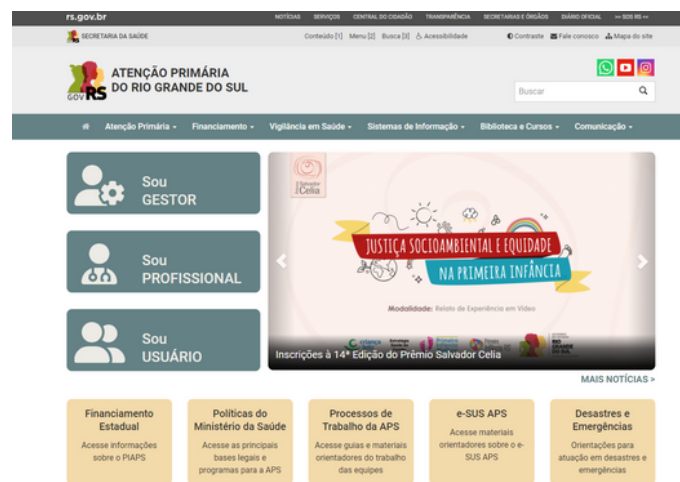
rs.gov.br

NOTÍCIAS SERVIÇOS CENTRAL DO CIDADÃO TRANSPARÊNCIA SECRETARIAS E ÓRGÃOS DIÁRIO OFICIAL >> SOS RS <<

SECRETARIA DA SAÚDE

Conteúdo [1] Menu [2] Busca [3] Acessibilidade

Contraste Fale conosco Mapa do site

ATENÇÃO PRIMÁRIA DO RIO GRANDE DO SUL

GOV RS

Buscar

Atenção Primária Financiamento Vigilância em Saúde Sistemas de Informação Biblioteca e Cursos Comunicação

Sou GESTOR

Sou PROFISSIONAL

Sou USUÁRIO

Salvador Celia

JUSTIÇA SOCIOAMBIENTAL E EQUIDADE NA PRIMEIRA INFÂNCIA

Modalidade: Relato de Experiência em Vídeo

Inscrições à 14ª Edição do Prêmio Salvador Celia

MAIS NOTÍCIAS >

Financiamento Estadual
Acesse informações sobre o PIAPS

Políticas do Ministério da Saúde
Acesse as principais bases legais e programas para a APS

Processos de Trabalho da APS
Acesse guias e materiais orientadores do trabalho das equipes

e-SUS APS
Acesse materiais orientadores sobre o e-SUS APS

Desastres e Emergências
Orientações para atuação em desastres e emergências